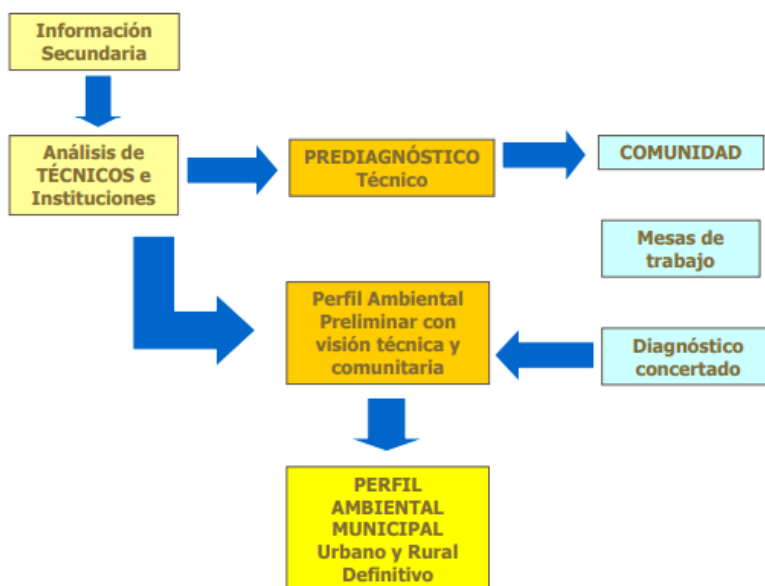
Información Secundaria

Análisis de TÉCNICOS e Instituciones

PREDIAGNÓSTICO Técnico

COMUNIDAD

Mesas de trabajo

Perfil Ambiental Preliminar con visión técnica y comunitaria

Diagnóstico concertado

PERFIL AMBIENTAL MUNICIPAL Urbano y Rural Definitivo